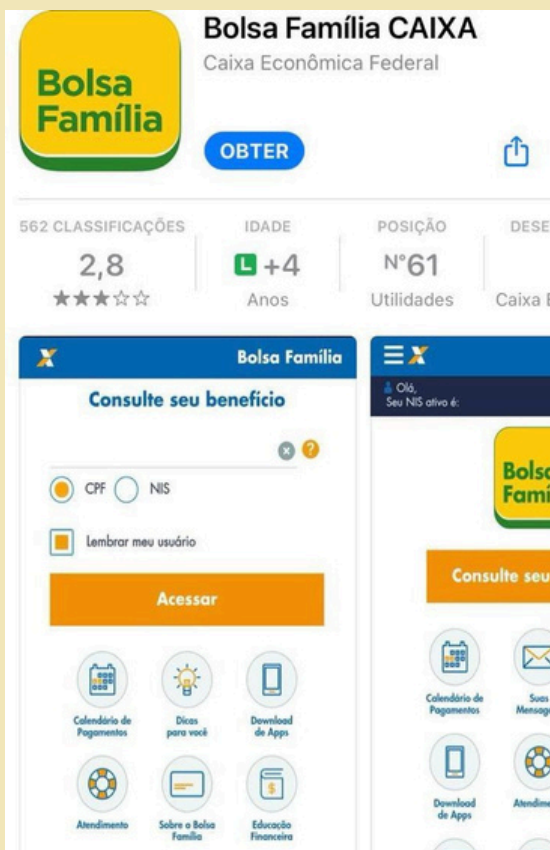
Bolsa Família

Bolsa Família CAIXA

Caixa Econômica Federal

OBTER

562 CLASSIFICAÇÕES
2,8
★★★☆☆

IDADE
L +4
Anos

POSIÇÃO
Nº61
Utilidades

DESE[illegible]
Caixa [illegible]

Bolsa Família

Consulte seu benefício

CPF NIS

Lembrar meu usuário

Acessar

Calendário de Pagamentos

Dicas para você

Download de Apps

Atendimento

Sobre o Bolsa Família

Educação Financeira

Olá,
Seu NIS ativo é:

Bols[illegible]
Famí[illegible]

Consulte seu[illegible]

Calendário de Pagamentos

Suas Mensag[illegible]

Download de Apps

Atendim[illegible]